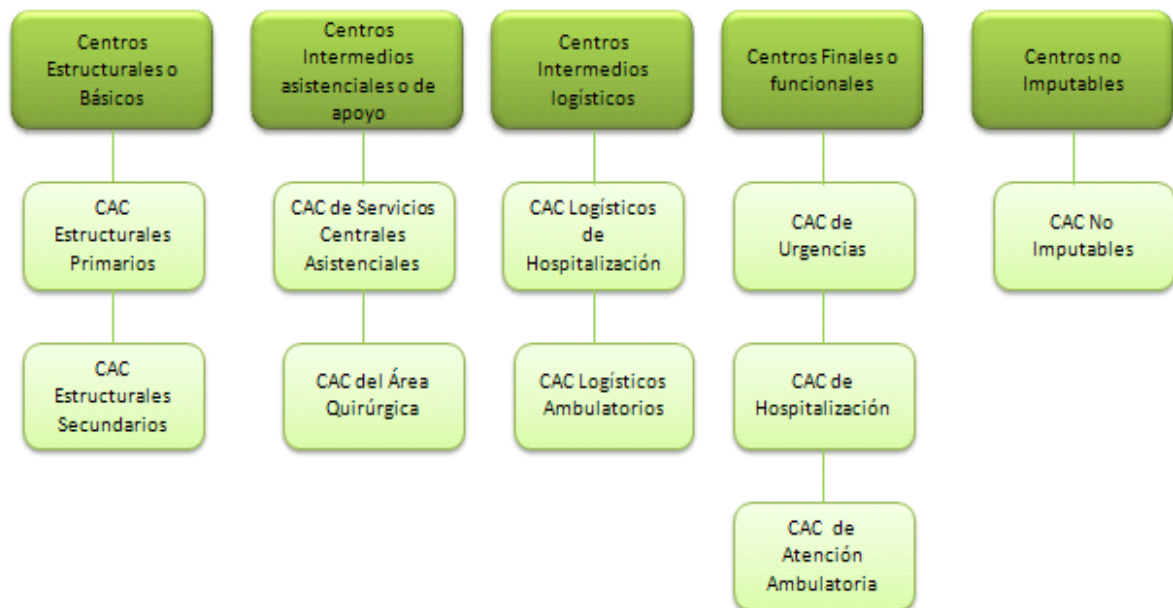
Centros Estructurales o Básicos

CAC Estructurales Primarios

CAC Estructurales Secundarios

Centros Intermedios asistenciales o de apoyo

CAC de Servicios Centrales Asistenciales

CAC del Área Quirúrgica

Centros Intermedios logísticos

CAC Logísticos de Hospitalización

CAC Logísticos Ambulatorios

Centros Finales o funcionales

CAC de Urgencias

CAC de Hospitalización

CAC de Atención Ambulatoria

Centros no Imputables

CAC No Imputables